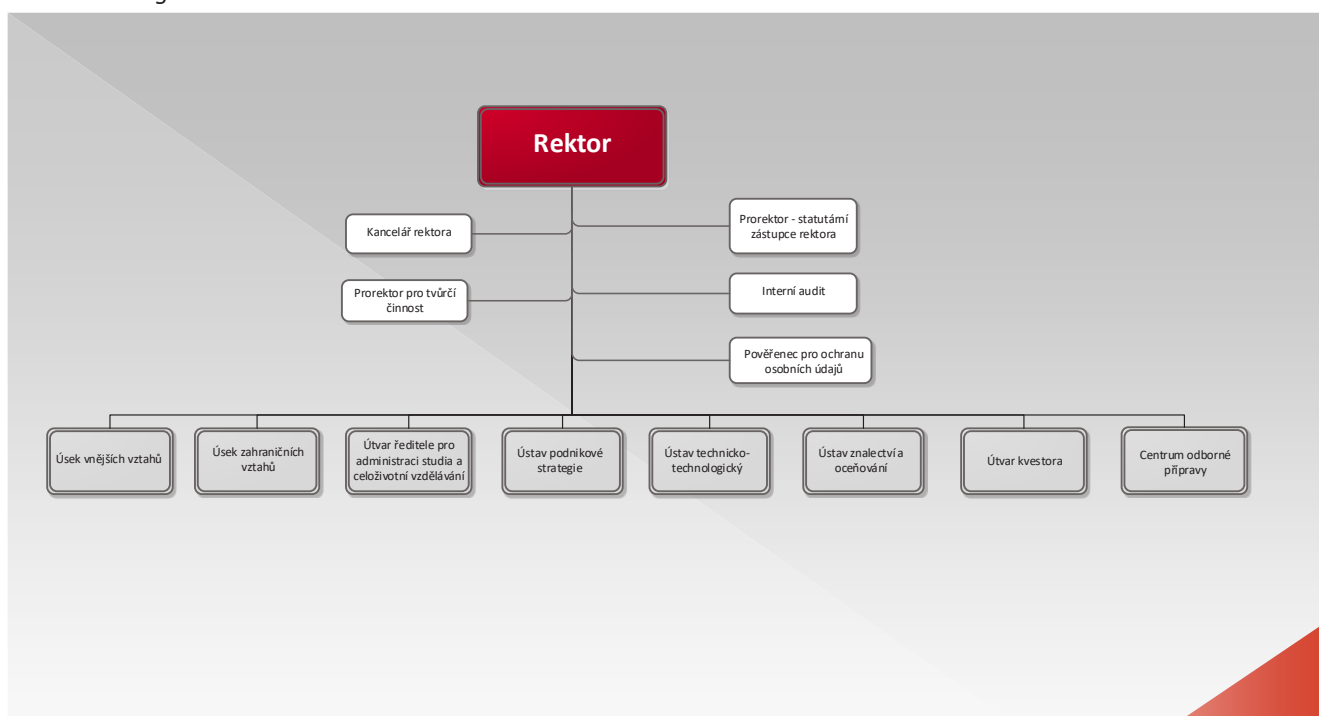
Rektor

Kancelář rektora

Prorektor - statutární zástupce rektora

Prorektor pro tvůrčí činnost

Interní audit

Pověřenec pro ochranu osobních údajů

Úsek vnějších vztahů

Úsek zahraničních vztahů

Útvar ředitele pro administraci studia a celoživotní vzdělávání

Ústav podnikové strategie

Ústav technicko-technologický

Ústav znalectví a oceňování

Útvar kvestora

Centrum odborné přípravy